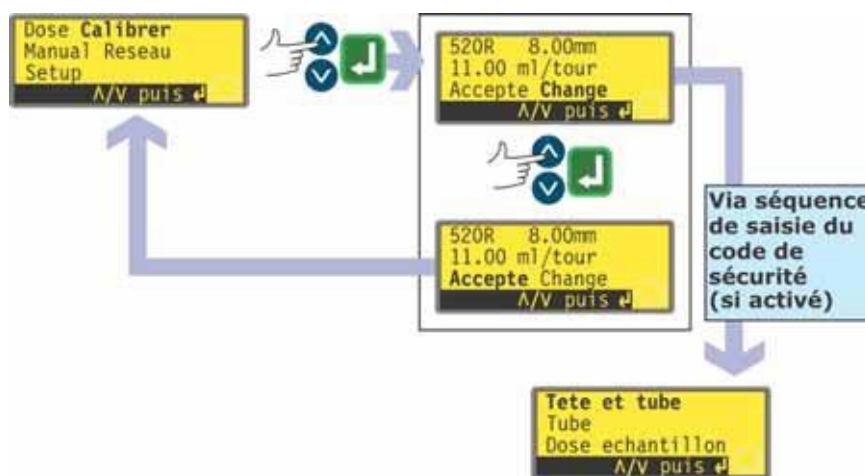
Dose Calibrer
Manual Reseau
Setup
Λ/V puis ↵

520R 8.00mm
11.00 ml/tour
Accepte Change
Λ/V puis ↵

520R 8.00mm
11.00 ml/tour
Accepte Change
Λ/V puis ↵

Via séquence de saisie du code de sécurité (si activé)

Tete et tube
Tube
Dose echantillon
Λ/V puis ↵